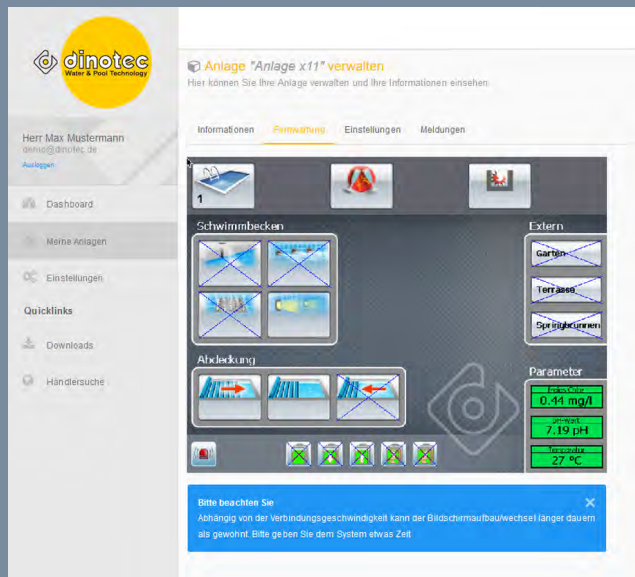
dinotec
Water & Pool Technology

Herr Max Mustermann
demo@dinotec.de
Ausloggen

Dashboard
Meine Anlagen
Einstellungen
Quicklinks
Downloads
Händlersuche

Anlage "Anlage x11" verwalten
Hier können Sie Ihre Anlage verwalten und Ihre Informationen einsehen.

Informationen
Fernwartung
Einstellungen
Meldungen

1
Schwimmbecken
Extern
Garten
Terrasse
Springbrunnen
Abdeckung
Parameter
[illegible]
0.44 mg/l
pH-Wert
7.19 pH
Temperatur
27 °C

Bitte beachten Sie
Abhängig von der Verbindungsgeschwindigkeit kann der Bildschirmaufbau/wechsel länger dauern als gewohnt. Bitte geben Sie dem System etwas Zeit